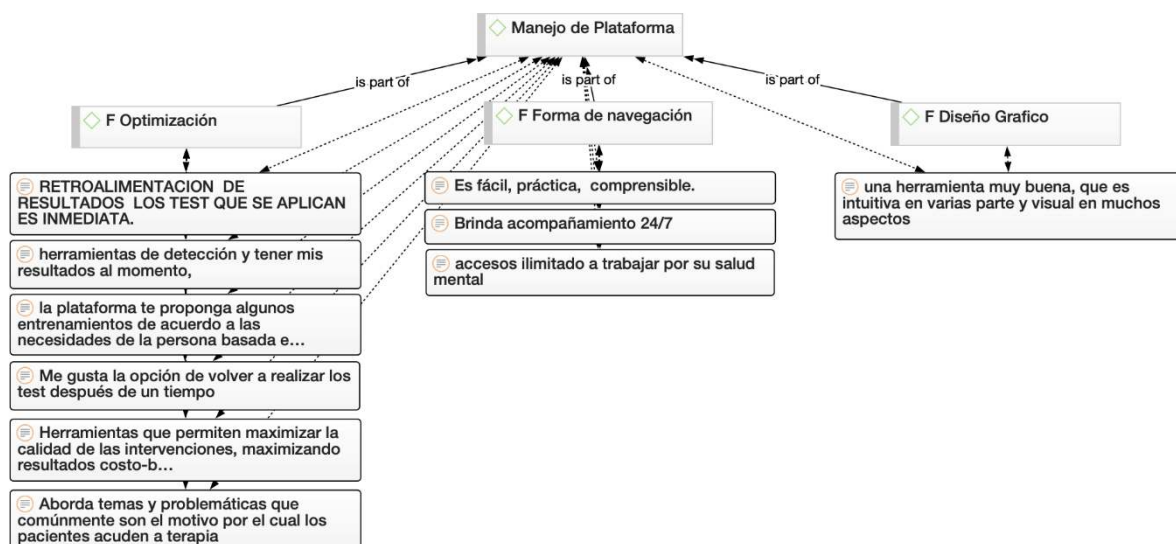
Manejo de Plataforma

is part of

is part of

is part of

F Optimización

F Forma de navegación

F Diseño Grafico

RETROALIMENTACION DE RESULTADOS LOS TEST QUE SE APLICAN ES INMEDIATA.

herramientas de detección y tener mis resultados al momento,

la plataforma te proponga algunos entrenamientos de acuerdo a las necesidades de la persona basada e…

Me gusta la opción de volver a realizar los test después de un tiempo

Herramientas que permiten maximizar la calidad de las intervenciones, maximizando resultados costo-b…

Aborda temas y problemáticas que comúnmente son el motivo por el cual los pacientes acuden a terapia

Es fácil, práctica, comprensible.

Brinda acompañamiento 24/7

accesos ilimitado a trabajar por su salud mental

una herramienta muy buena, que es intuitiva en varias parte y visual en muchos aspectos